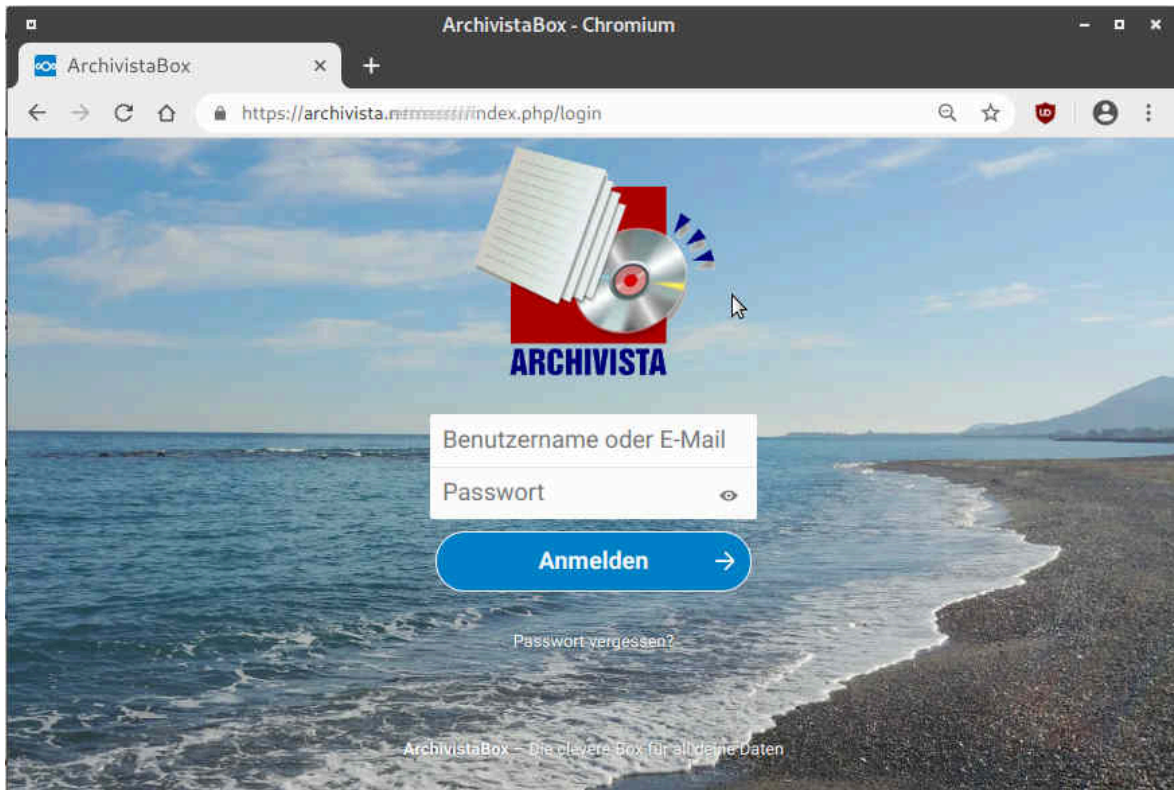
ArchivistaBox - Chromium

ArchivistaBox

https://archivista.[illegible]index.php/login

ARCHIVISTA

Benutzername oder E-Mail

Passwort

Anmelden

Passwort vergessen?

ArchivistaBox – Die clevere Box für all deine Daten